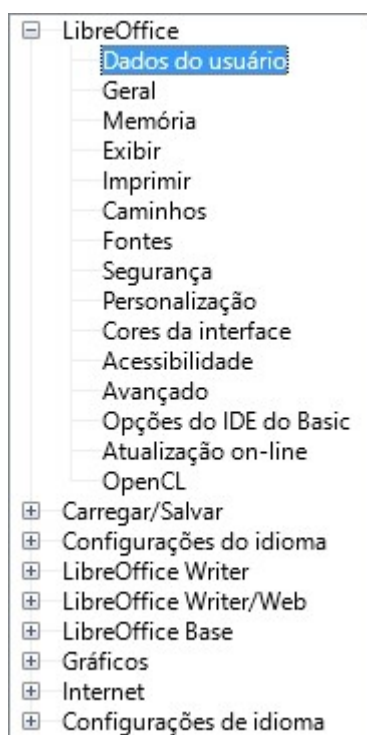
LibreOffice
Dados do usuário
Geral
Memória
Exibir
Imprimir
Caminhos
Fontes
Segurança
Personalização
Cores da interface
Acessibilidade
Avançado
Opções do IDE do Basic
Atualização on-line
OpenCL
Carregar/Salvar
Configurações do idioma
LibreOffice Writer
LibreOffice Writer/Web
LibreOffice Base
Gráficos
Internet
Configurações de idioma